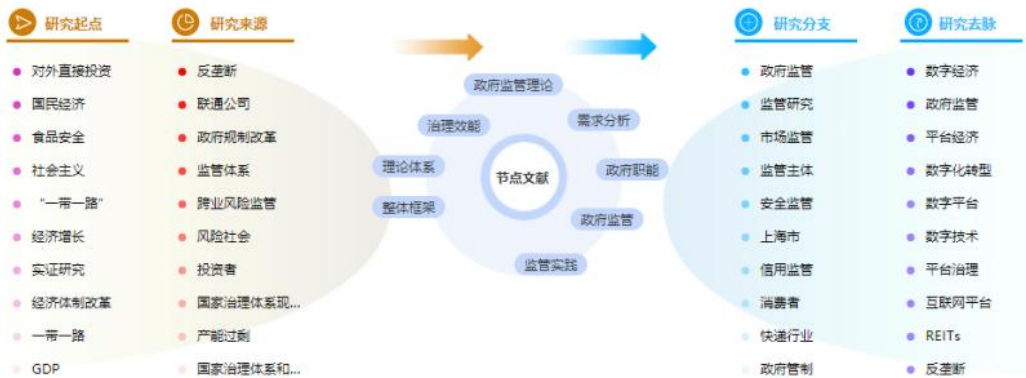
研究起点

对外直接投资
国民经济
食品安全
社会主义
“一带一路”
经济增长
实证研究
经济体制改革
一带一路
GDP

研究来源

反垄断
联通公司
政府规制改革
监管体系
跨业风险监管
风险社会
投资者
国家治理体系现...
产能过剩
国家治理体系和...

政府监管理论
需求分析
治理效能
理论体系
节点文献
政府职能
整体框架
政府监管
监管实践

研究分支

政府监管
监管研究
市场监管
监管主体
安全监管
上海市
信用监管
消费者
快递行业
政府管制

研究去脉

数字经济
政府监管
平台经济
数字化转型
数字平台
数字技术
平台治理
互联网平台
REITs
反垄断